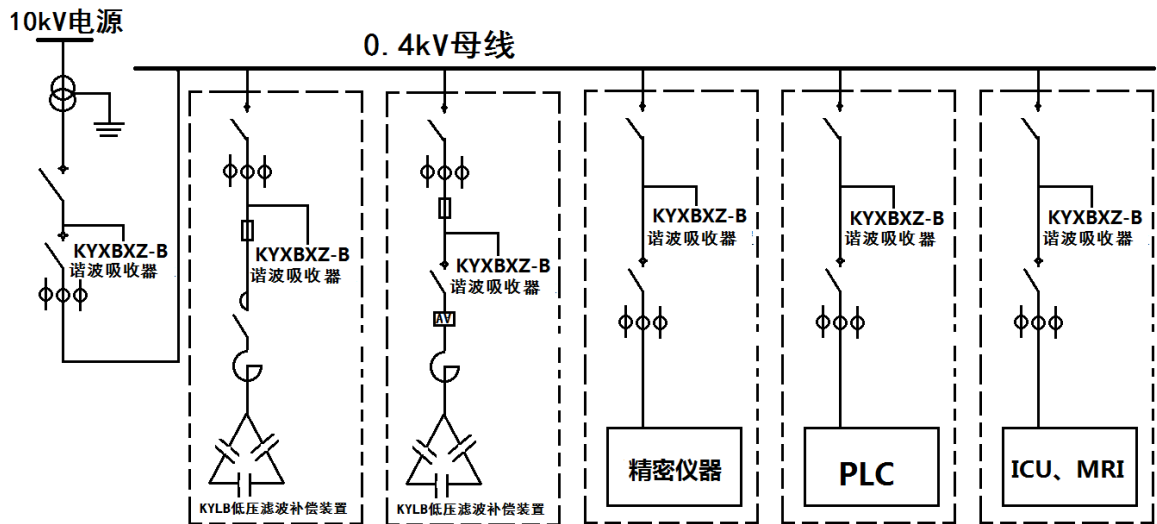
10kV电源

0. 4kV母线

KYXBXZ-B
谐波吸收器

KYXBXZ-B
谐波吸收器

KYLB低压滤波补偿装置

KYXBXZ-B
谐波吸收器

AV

KYLB低压滤波补偿装置

KYXBXZ-B
谐波吸收器

精密仪器

KYXBXZ-B
谐波吸收器

PLC

KYXBXZ-B
谐波吸收器

ICU、MRI